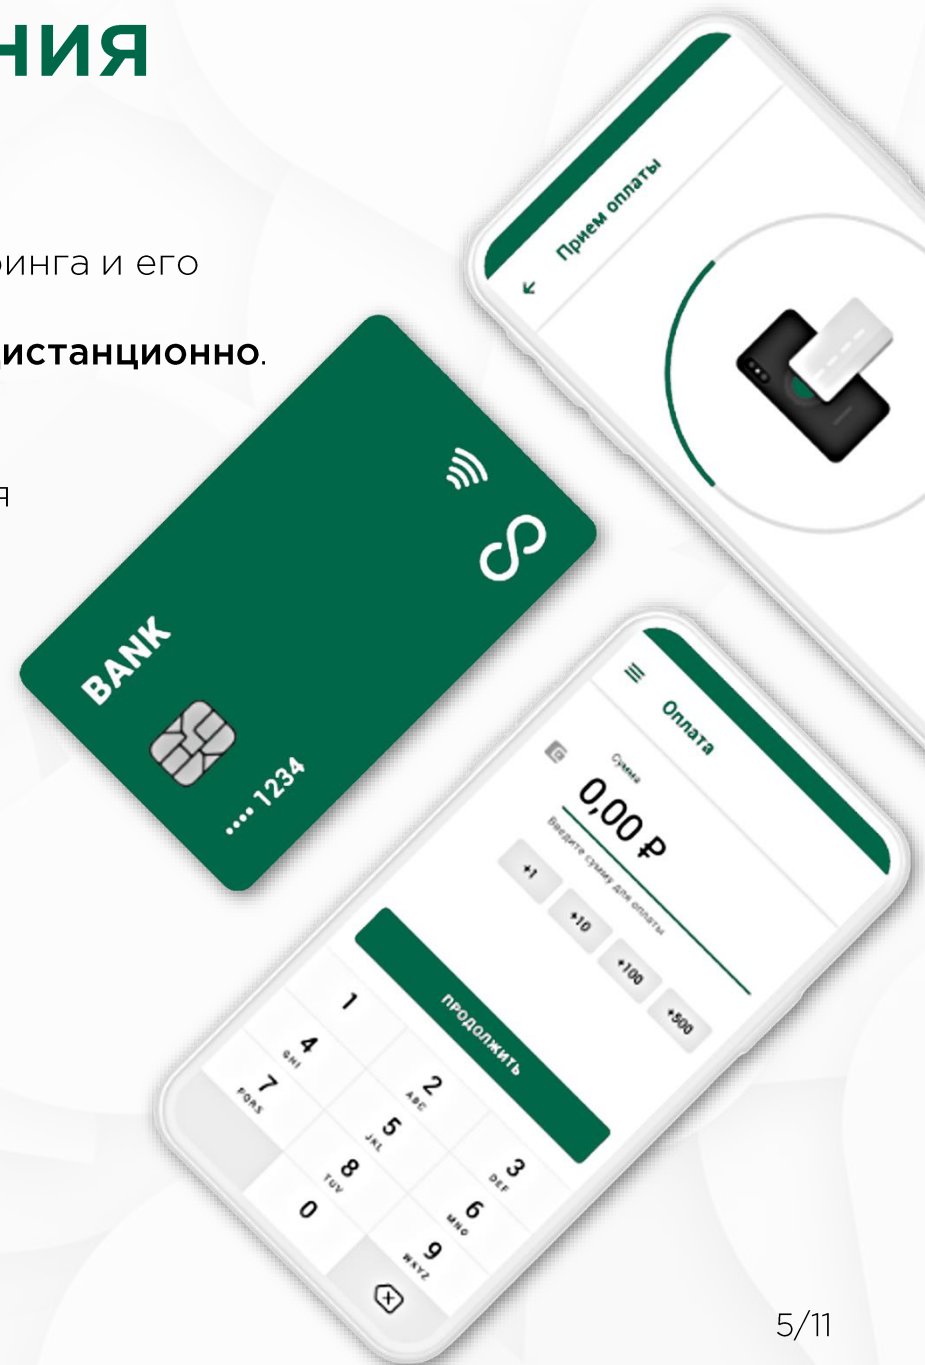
ния

ринга и его

дистанционно.

я

BANK

•••• 1234

Прием оплаты

Оплата

Сумма

0,00 ₽

Введите сумму для оплаты

+1

+10

+100

+500

ПРОДОЛЖИТЬ

1

2 ABC

3 DEF

4 GHI

5 JKL

6 MNO

7 PQRS

8 TUV

9 WXYZ

0

5/11